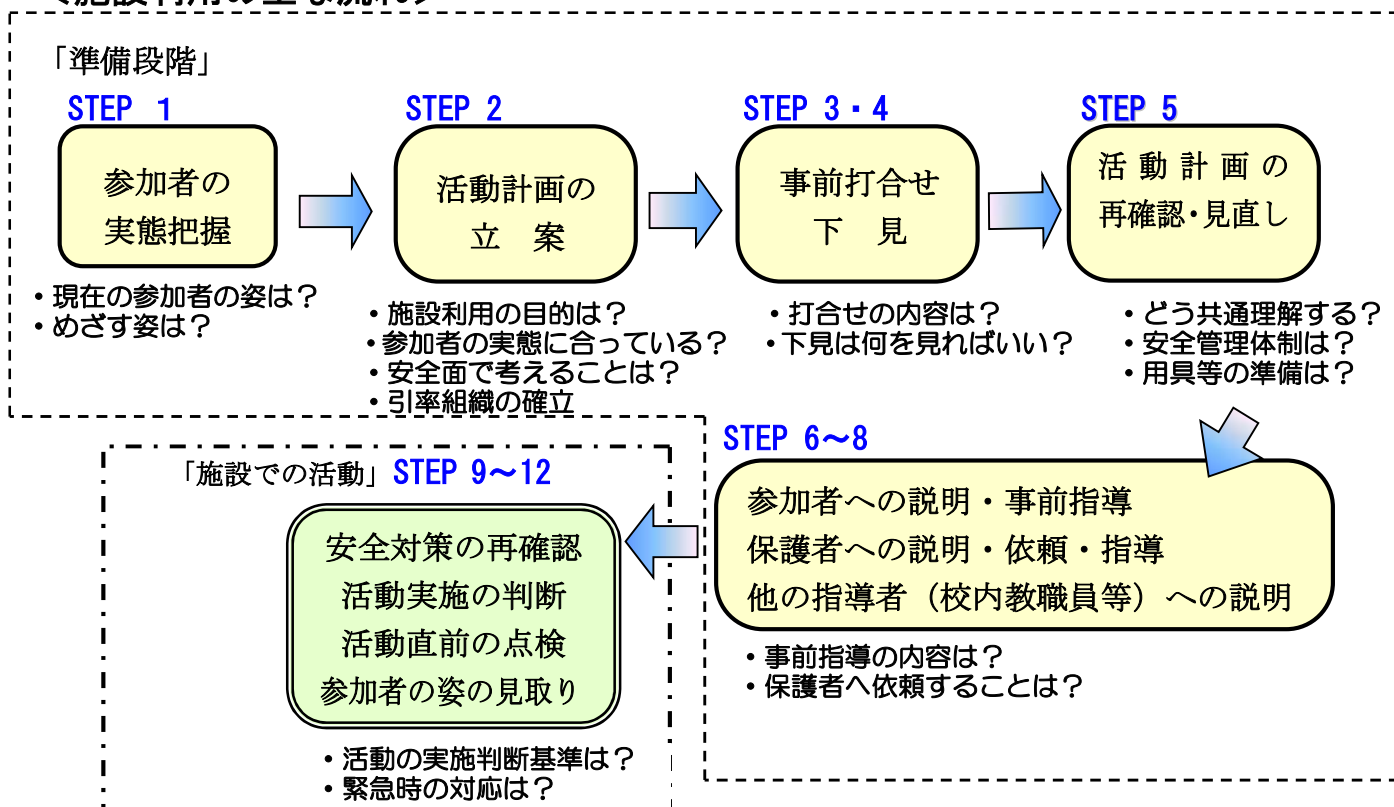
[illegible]

「準備段階」

STEP 1

参加者の実態把握

・現在の参加者の姿は？
・めざす姿は？

STEP 2

活動計画の立案

・施設利用の目的は？
・参加者の実態に合っている？
・安全面で考えることは？
・引率組織の確立

STEP 3・4

事前打合せ下見

・打合せの内容は？
・下見は何を見ればいい？

STEP 5

活動計画の再確認・見直し

・どう共通理解する？
・安全管理体制は？
・用具等の準備は？

STEP 6～8

参加者への説明・事前指導
保護者への説明・依頼・指導
他の指導者（校内教職員等）への説明

・事前指導の内容は？
・保護者へ依頼することは？

「施設での活動」STEP 9～12

安全対策の再確認
活動実施の判断
活動直前の点検
参加者の姿の見取り

・活動の実施判断基準は？
・緊急時の対応は？